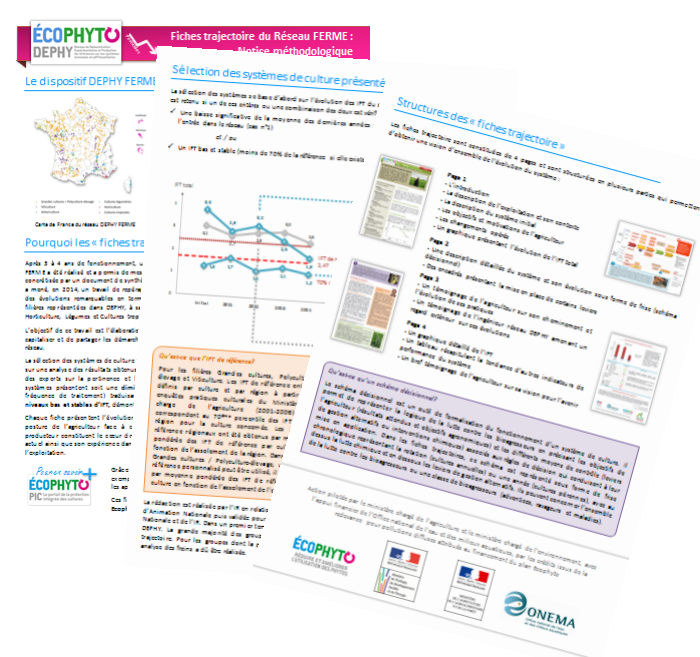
ÉCOPHYTO DEPHY

Fiches trajectoire du Réseau FERME : Notice méthodologique

Le dispositif DEPHY FERME

Carte de France du réseau DEPHY FERME

Pourquoi les « fiches tra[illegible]

Après 3 à 4 ans de fonctionnement, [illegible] FERME a été réalisé et a permis de mettre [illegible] mené, en 2014, un travail de repérage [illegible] des évolutions remarquables en term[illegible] filières représentées dans DEPHY à sa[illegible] Horticulture, Légumes et Cultures trop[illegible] niveaux bas et stables d'IFT, démont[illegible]

L'objectif de ce travail est d'élaborer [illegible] capitaliser et de partager les démarch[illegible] réseau.

La sélection des systèmes de culture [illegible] sur une analyse des résultats obtenus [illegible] des experts sur la pertinence et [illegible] systèmes présentant soit une diminution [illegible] fréquence de traitement) traduisant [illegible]

Chaque fiche présente l'évolution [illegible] posture de l'agriculteur face à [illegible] producteur constituent le cœur d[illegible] actuel ainsi que son expérience dans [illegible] l'exploitation.

ÉCOPHYTO PIC

Sélection des systèmes de culture présenté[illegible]

La sélection des systèmes s'est basée d'abord sur l'évolution des IFT du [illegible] est retenu si un de ces critères ou une combinaison des deux est vérifié :

✓ Une baisse significative de la moyenne des dernières années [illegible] l'entrée dans le réseau (cas n°1)

et / ou

✓ Un IFT bas et stable (moins de 70% de la référence) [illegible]

IFT total

Initial 2011 2012 2013 2014

IFT de référence 70%

Qu'est-ce que l'IFT de référence ?

La rédaction est réalisée par l'IR en relation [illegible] d'Animation Nationale puis validée pour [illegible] Nationale et de l'IR. Dans un premier temps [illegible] trajectoire. La grande majorité des groupes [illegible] DEPHY. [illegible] Pour les groupes dont le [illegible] analyse des fiches a été réalisée.

Structures des « fiches trajectoire »

Les fiches trajectoire sont constituées de 4 pages et sont structurées en plusieurs parties qui permettent d'obtenir une vision d'ensemble de l'évolution du système :

Page 1
- L'introduction
- La description de l'exploitation et son contexte
- Le descriptif du système initial
- Les objectifs et motivations de l'agriculteur
- Les changements opérés
- Un graphique présentant l'évolution de l'IFT total

Page 2
- Une description détaillée du système et son évolution sous forme de frise (schéma décisionnel)
- Un encadré présentant la mise en place de certains leviers

Page 3
- Un témoignage de l'agriculteur sur son cheminement et l'évolution de ses pratiques
- Un témoignage de l'ingénieur réseau DEPHY amenant un regard extérieur sur ces évolutions

Page 4
- Un graphique détaillé de l'IFT
- Un tableau présentant la tendance d'autres indicateurs de performance du système
- Un bref témoignage de l'agriculteur sur sa vision pour l'avenir

Qu'est-ce qu'un schéma décisionnel ?

Action pilotée par le ministère chargé de l'agriculture et le ministère chargé de l'environnement, avec l'appui financier de l'Office national de l'eau et des milieux aquatiques, par les crédits issus de la redevance pour pollutions diffuses attribués au financement du plan Ecophyto

ÉCOPHYTO

ONEMA